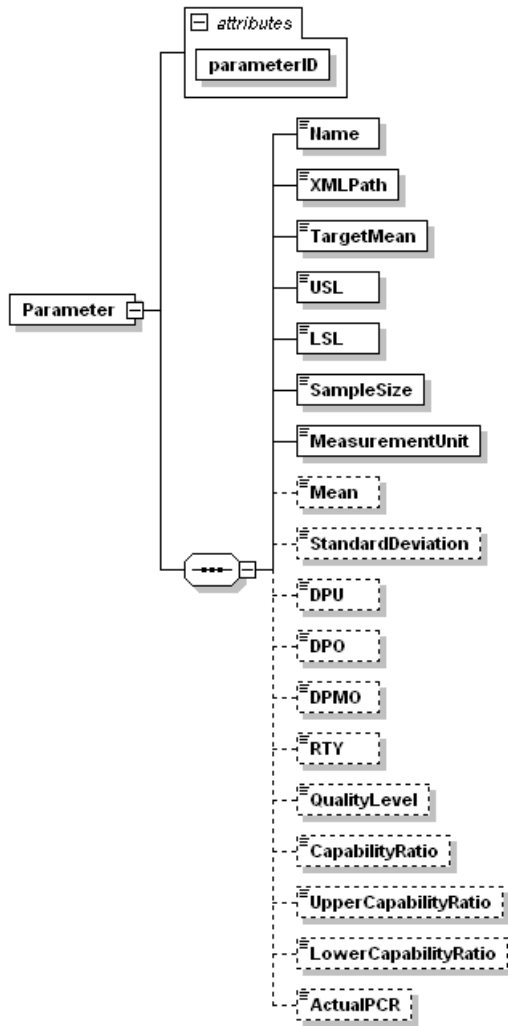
attributes

parameterID

Parameter

Name

XMLPath

TargetMean

USL

LSL

SampleSize

MeasurementUnit

Mean

StandardDeviation

DPU

DPO

DPMO

RTY

QualityLevel

CapabilityRatio

UpperCapabilityRatio

LowerCapabilityRatio

ActualPCR